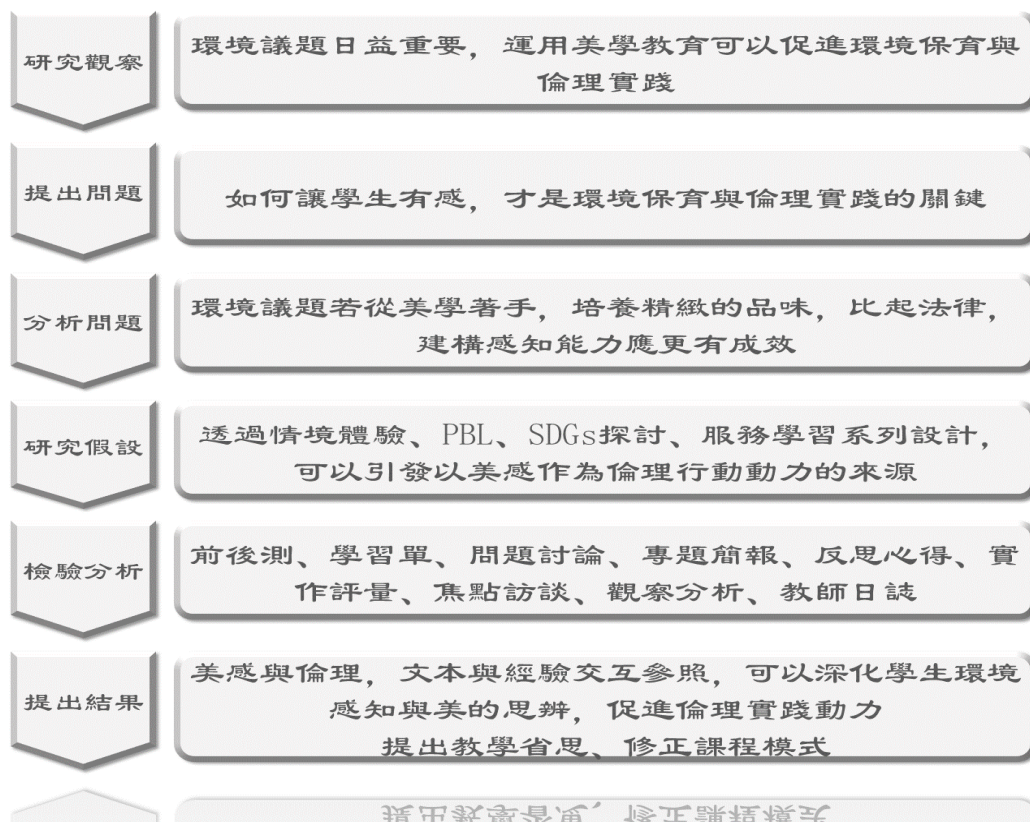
研究觀察

環境議題日益重要，運用美學教育可以促進環境保育與倫理實踐

提出問題

如何讓學生有感，才是環境保育與倫理實踐的關鍵

分析問題

環境議題若從美學著手，培養精緻的品味，比起法律，建構感知能力應更有成效

研究假設

透過情境體驗、PBL、SDGs探討、服務學習系列設計，可以引發以美感作為倫理行動動力的來源

檢驗分析

前後測、學習單、問題討論、專題簡報、反思心得、實作評量、焦點訪談、觀察分析、教師日誌

提出結果

美感與倫理，文本與經驗交互參照，可以深化學生環境感知與美的思辨，促進倫理實踐動力
提出教學省思、修正課程模式

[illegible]